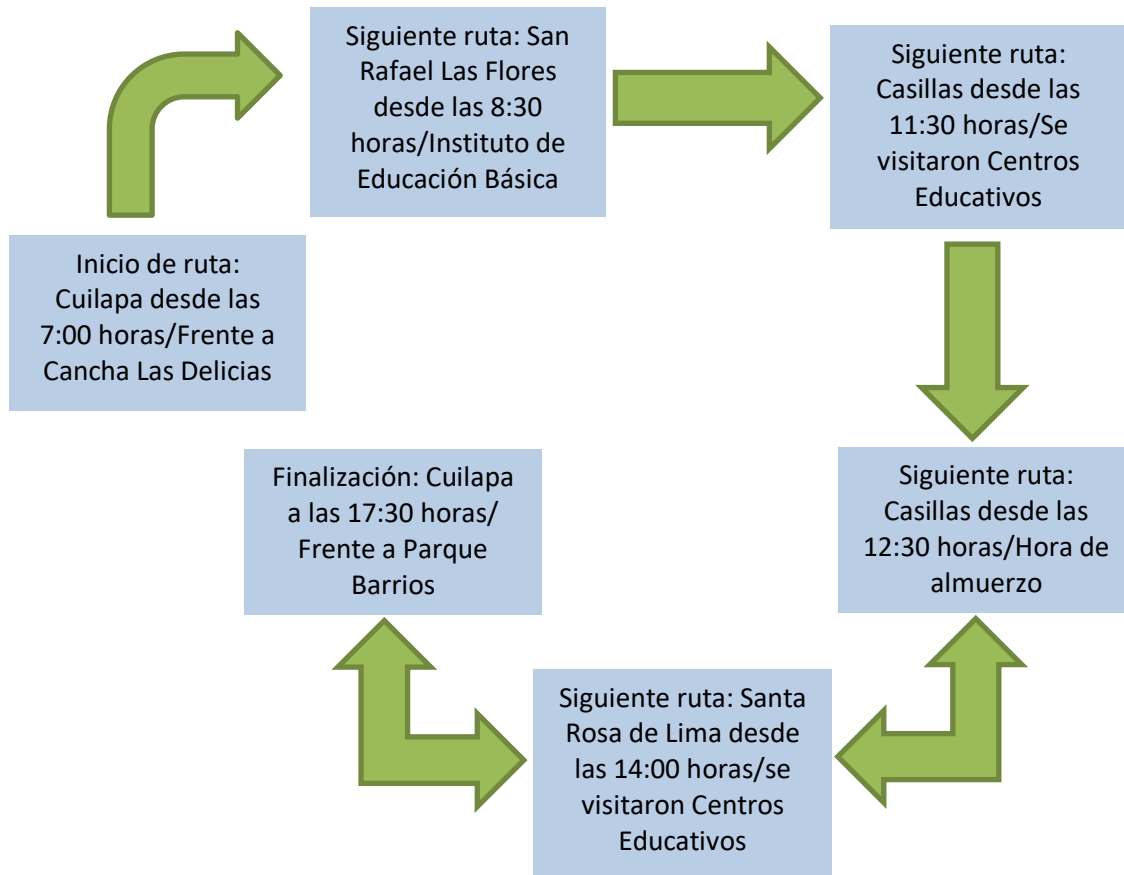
Inicio de ruta: Cuilapa desde las 7:00 horas/Frente a Cancha Las Delicias

Siguiente ruta: San Rafael Las Flores desde las 8:30 horas/Instituto de Educación Básica

Siguiente ruta: Casillas desde las 11:30 horas/Se visitaron Centros Educativos

Siguiente ruta: Casillas desde las 12:30 horas/Hora de almuerzo

Siguiente ruta: Santa Rosa de Lima desde las 14:00 horas/se visitaron Centros Educativos

Finalización: Cuilapa a las 17:30 horas/ Frente a Parque Barrios